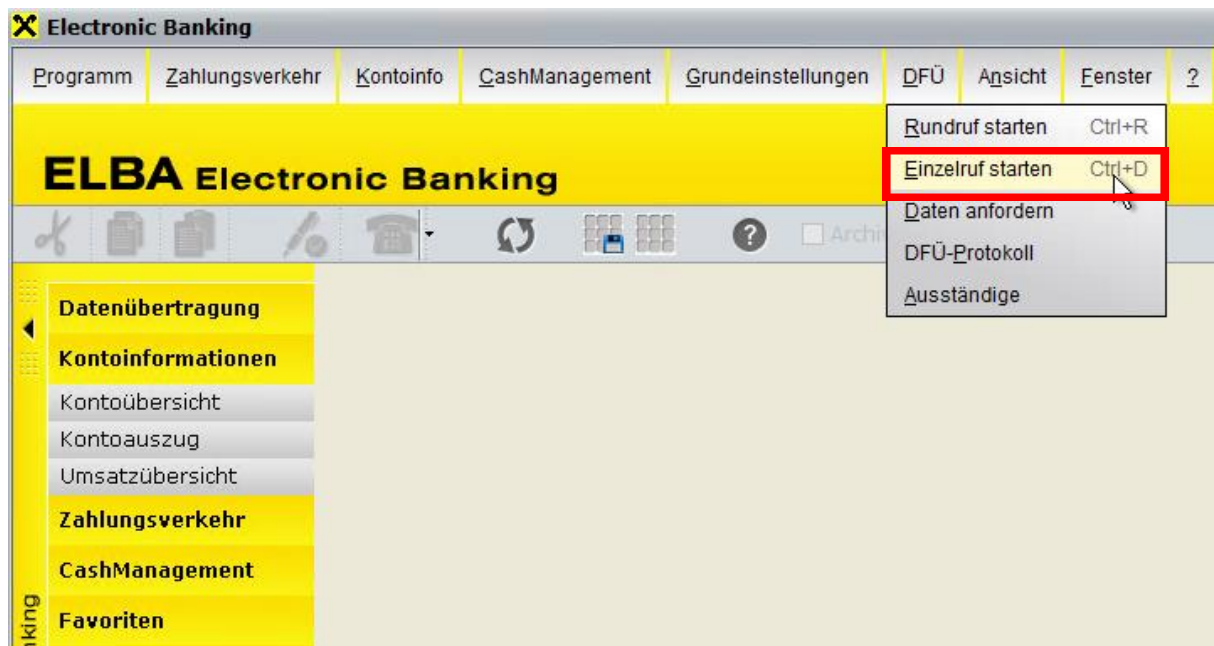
Electronic Banking

Programm | Zahlungsverkehr | Kontoinfo | CashManagement | Grundeinstellungen | DFÜ | Ansicht | Fenster | ?

ELBA Electronic Banking

Archi

Rundruf starten Ctrl+R
Einzelruf starten Ctrl+D
Daten anfordern
DFÜ-Protokoll
Ausständige

Datenübertragung
Kontoinformationen
Kontoübersicht
Kontoauszug
Umsatzübersicht
Zahlungsverkehr
CashManagement
Favoriten

king